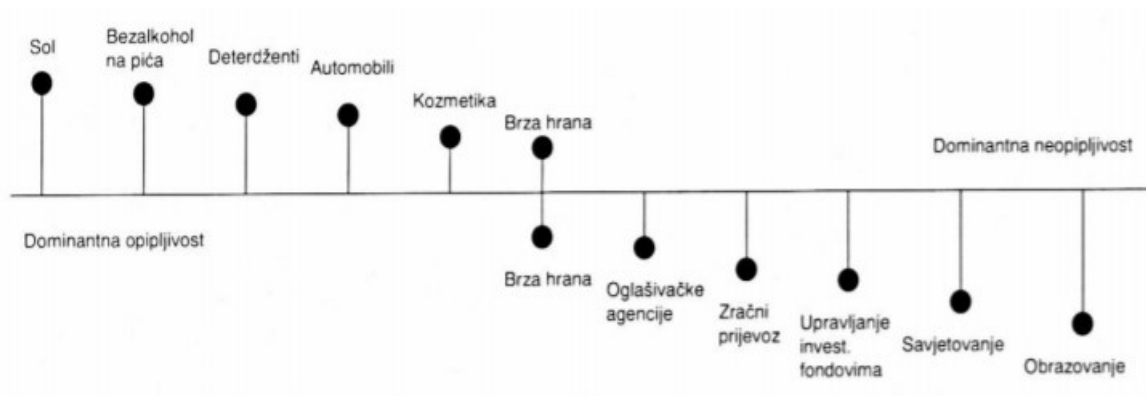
Sol

Bezalkohol na pića

Deterdženti

Automobili

Kozmetika

Brza hrana

Dominantna neopipljivost

Dominantna opipljivost

Brza hrana

Oglašivačke agencije

Zračni prijevoz

Upravljanje invest. fondovima

Savjetovanje

Obrazovanje